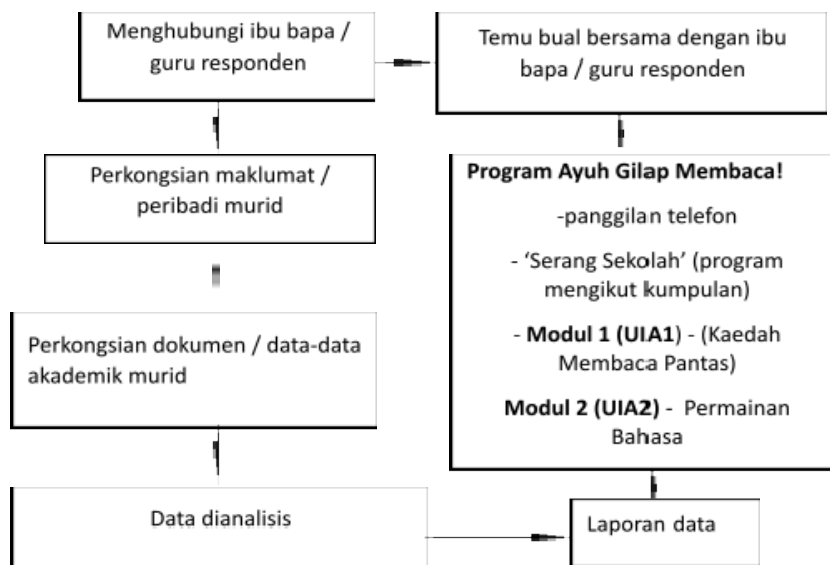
Menghubungi ibu bapa / guru responden

Temu bual bersama dengan ibu bapa / guru responden

Perkongsian maklumat / peribadi murid

Program Ayuh Gilap Membaca!

-panggilan telefon

- 'Serang Sekolah' (program mengikut kumpulan)

- Modul 1 (UIA1) - (Kaedah Membaca Pantas)

Modul 2 (UIA2) - Permainan Bahasa

Perkongsian dokumen / data-data akademik murid

Data dianalisis

Laporan data